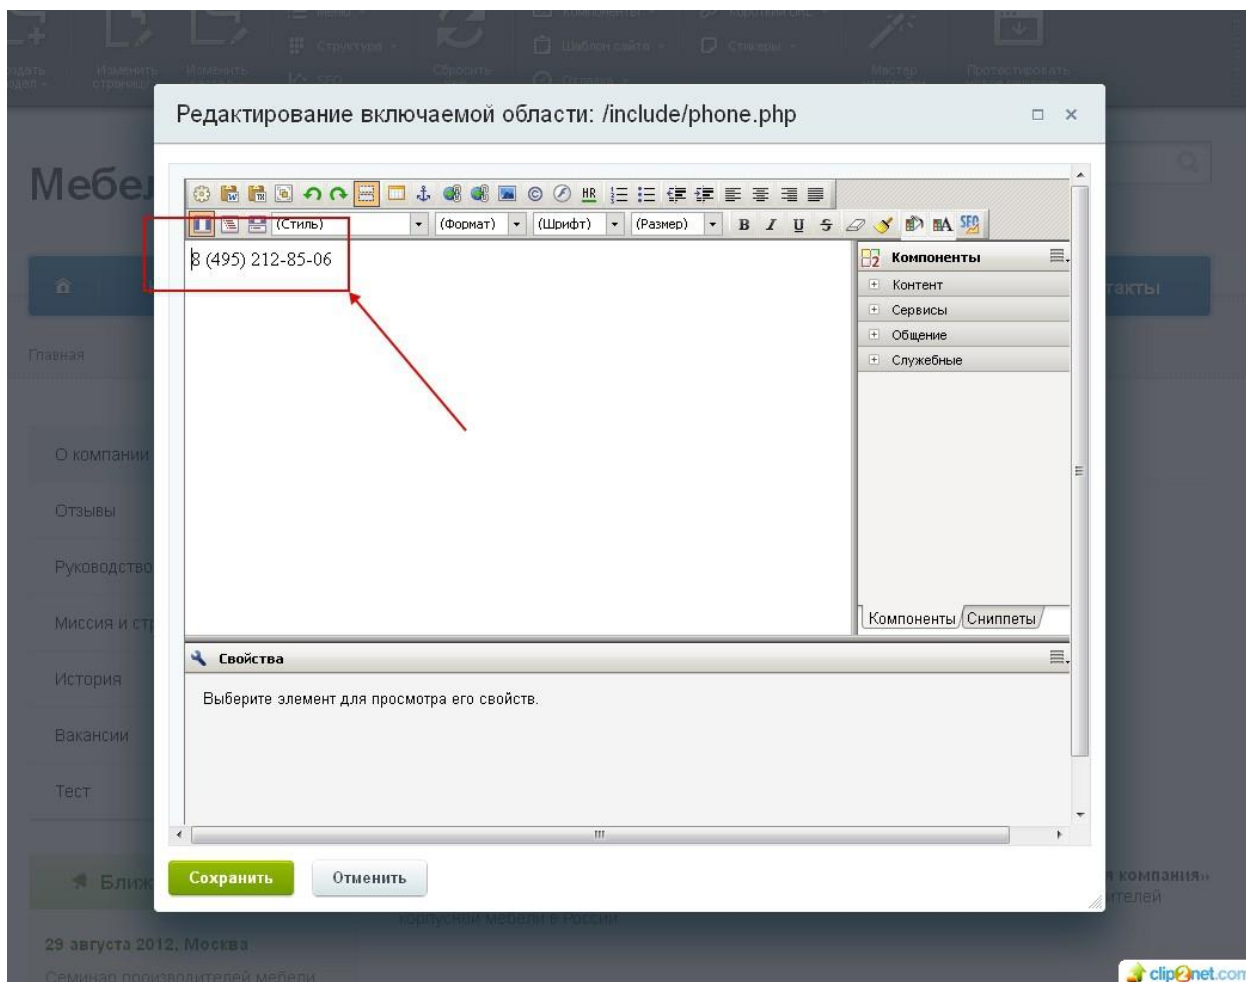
Редактирование включаемой области: /include/phone.php

(Стиль) (Формат) (Шрифт) (Размер)

8 (495) 212-85-06

Компоненты
Контент
Сервисы
Общение
Служебные

Компоненты Сниппеты

Свойства

Выберите элемент для просмотра его свойств.

Сохранить Отменить

Мебе

Главная

О компании
Отзывы
Руководство
Миссия и ст
История
Вакансии
Тест

Ближ

такты

компания»
ителей

корпусной мебели в России

29 августа 2012, Москва
Семинар производителей мебели

clip2net.com